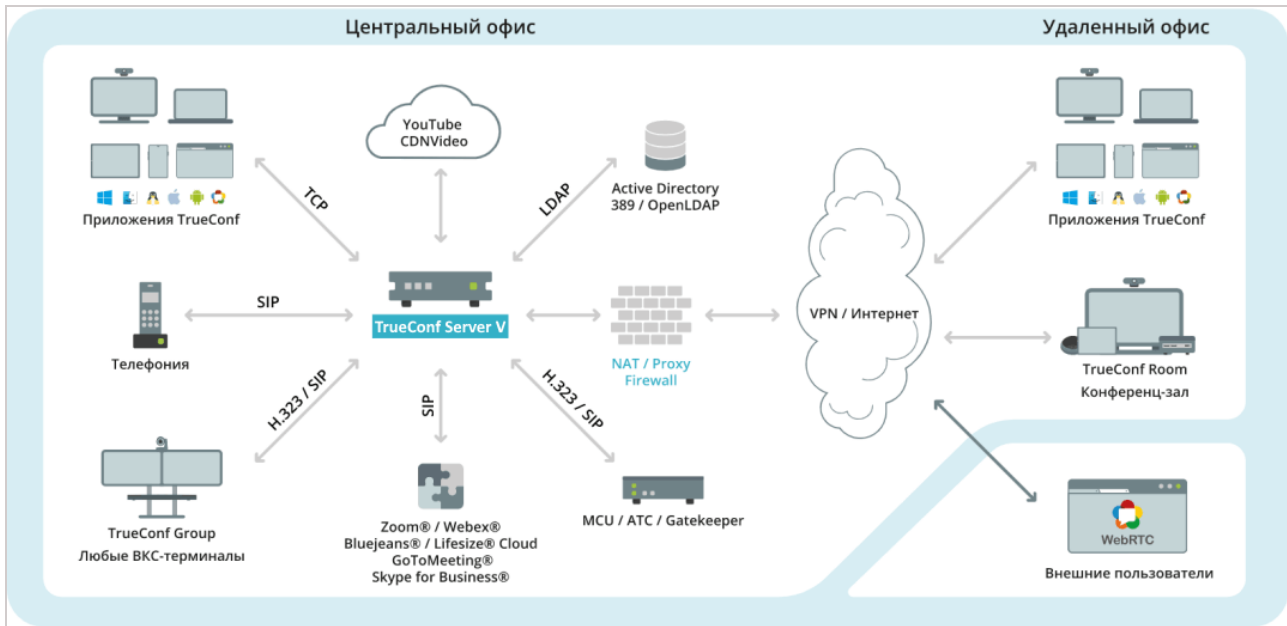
Центральный офис

Удаленный офис

Приложения TrueConf

TCP

YouTube
CDNVideo

LDAP

Active Directory
389 / OpenLDAP

Приложения TrueConf

SIP

Телефония

TrueConf Server V

NAT / Proxy
Firewall

VPN / Интернет

TrueConf Room
Конференц-зал

H.323 / SIP

SIP

H.323 / SIP

TrueConf Group
Любые ВКС-терминалы

Zoom® / Webex®
Bluejeans® / Lifesize® Cloud
GoToMeeting®
Skype for Business®

MCU / ATC / Gatekeeper

WebRTC

Внешние пользователи